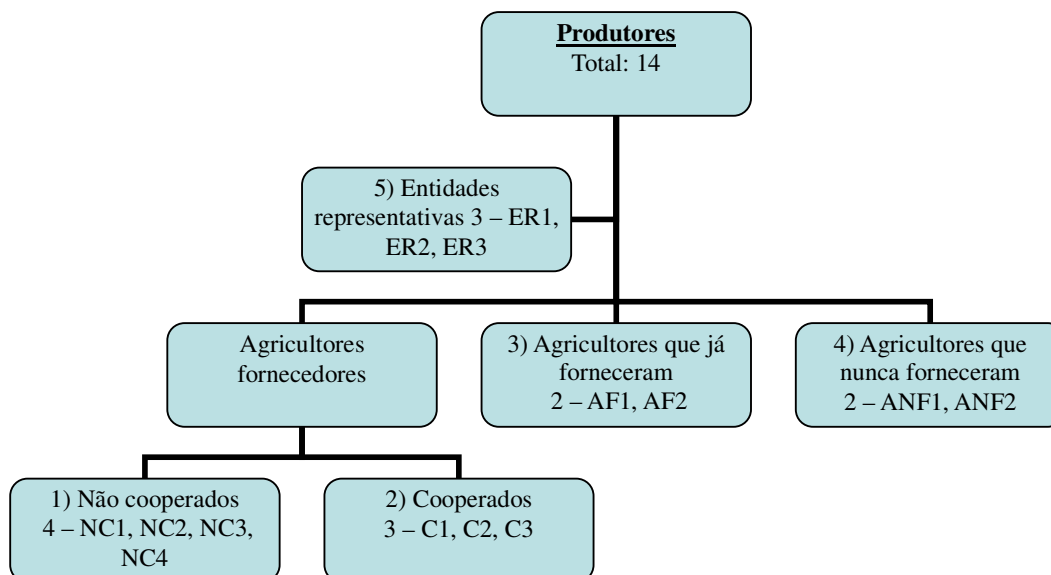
Produtores
Total: 14

5) Entidades representativas 3 – ER1, ER2, ER3

Agricultores fornecedores

3) Agricultores que já forneceram
2 – AF1, AF2

4) Agricultores que nunca forneceram
2 – ANF1, ANF2

1) Não cooperados
4 – NC1, NC2, NC3, NC4

2) Cooperados
3 – C1, C2, C3